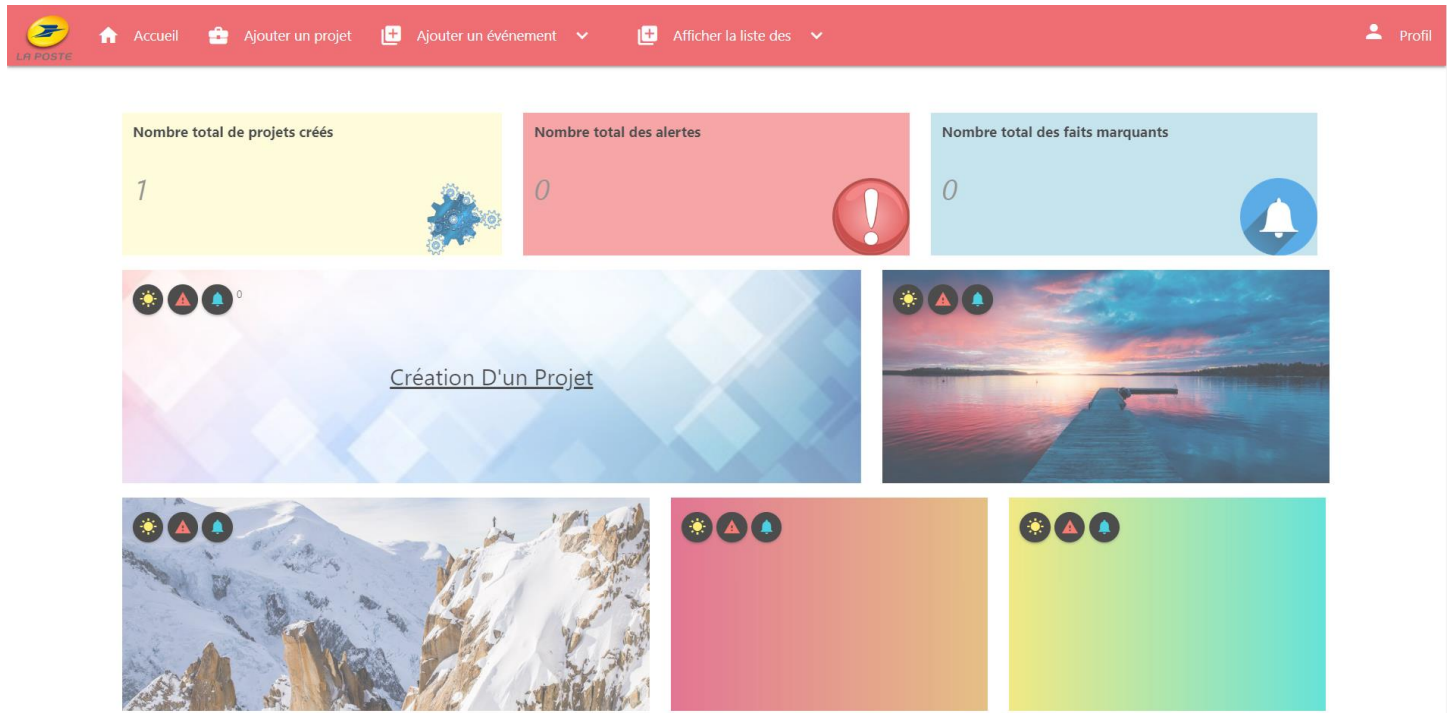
LA POSTE

Accueil Ajouter un projet Ajouter un événement Afficher la liste des Profil

Nombre total de projets créés

1

Nombre total des alertes

0

Nombre total des faits marquants

0

0

Création D'un Projet